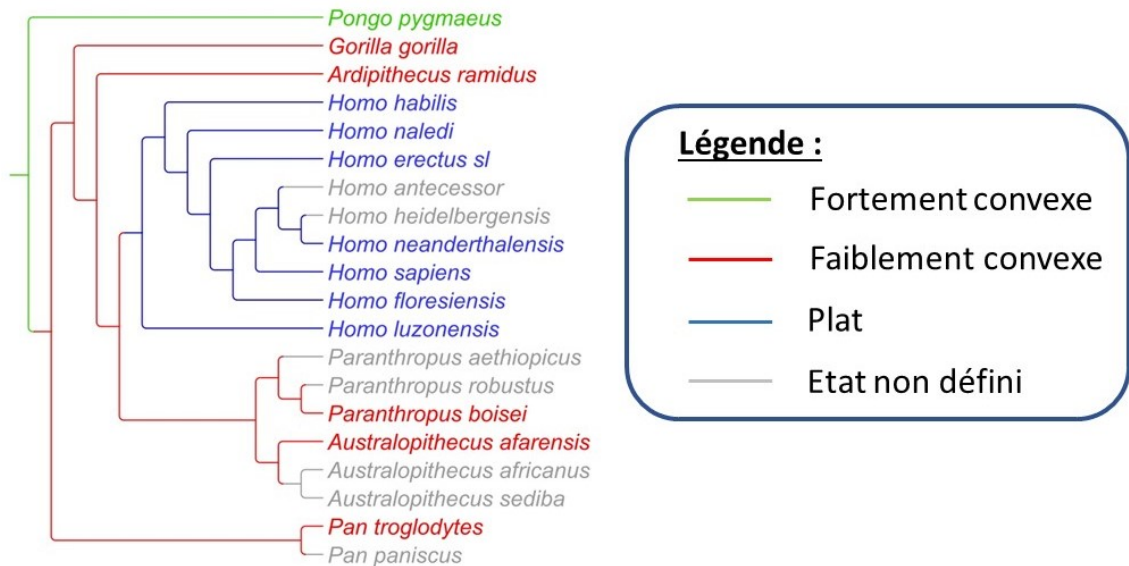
Pongo pygmaeus
Gorilla gorilla
Ardipithecus ramidus
Homo habilis
Homo naledi
Homo erectus sl
Homo antecessor
Homo heidelbergensis
Homo neanderthalensis
Homo sapiens
Homo floresiensis
Homo luzonensis
Paranthropus aethiopicus
Paranthropus robustus
Paranthropus boisei
Australopithecus afarensis
Australopithecus africanus
Australopithecus sediba
Pan troglodytes
Pan paniscus

Légende :
Fortement convexe
Faiblement convexe
Plat
Etat non défini